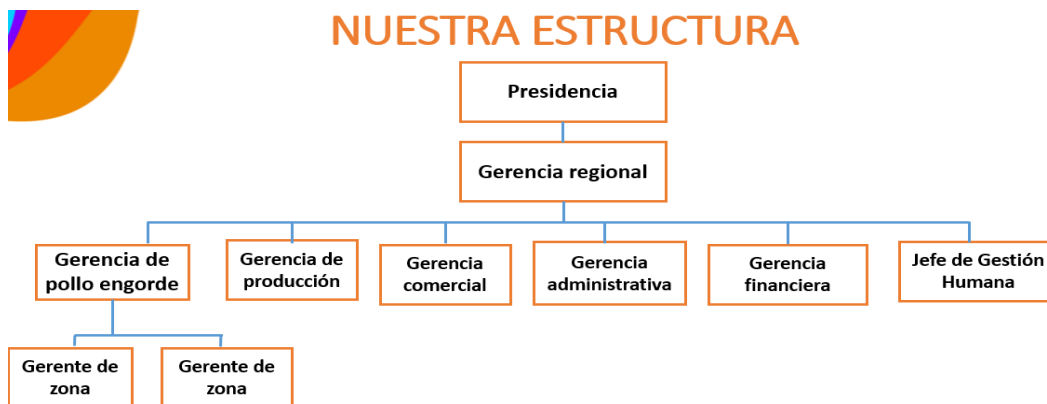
NUESTRA ESTRUCTURA

Presidencia

Gerencia regional

Gerencia de pollo engorde

Gerencia de producción

Gerencia comercial

Gerencia administrativa

Gerencia financiera

Jefe de Gestión Humana

Gerente de zona

Gerente de zona